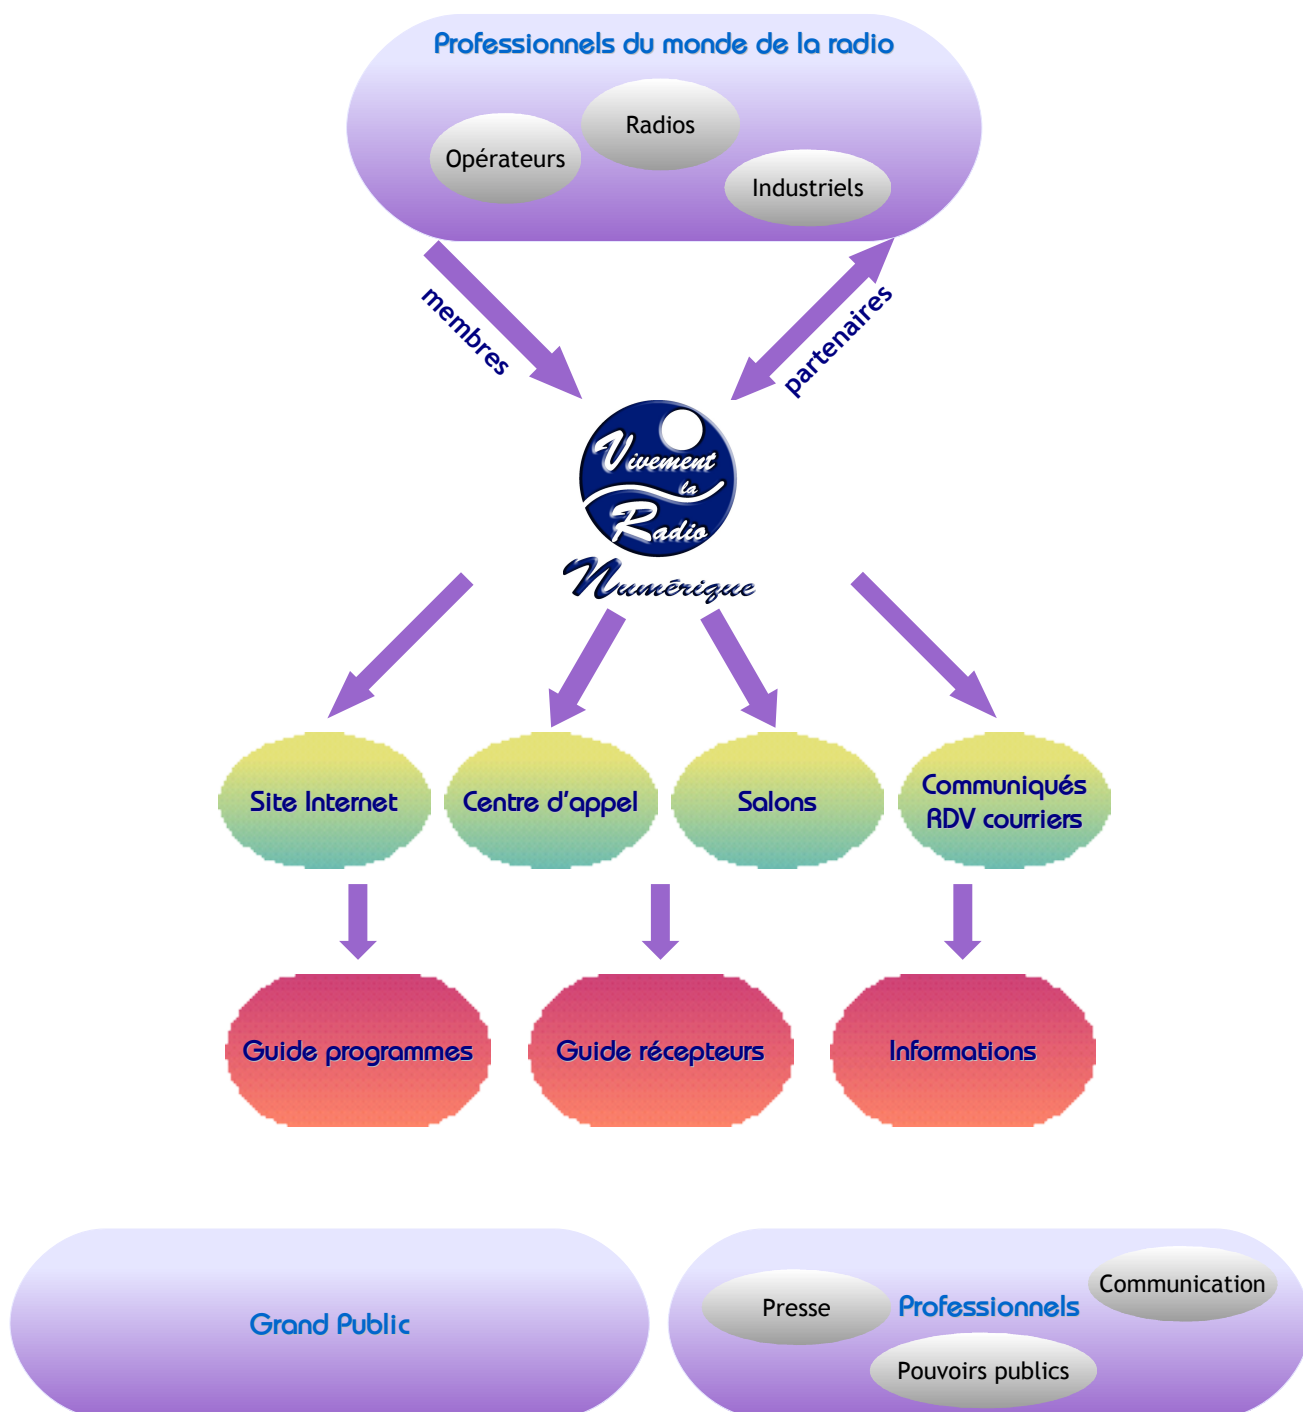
Professionnels du monde de la radio

Radios

Opérateurs

Industriels

membres

partenaires

Vivement la Radio

Numérique

Site Internet

Centre d'appel

Salons

Communiqués RDV courriers

Guide programmes

Guide récepteurs

Informations

Grand Public

Communication

Presse

Professionnels

Pouvoirs publics